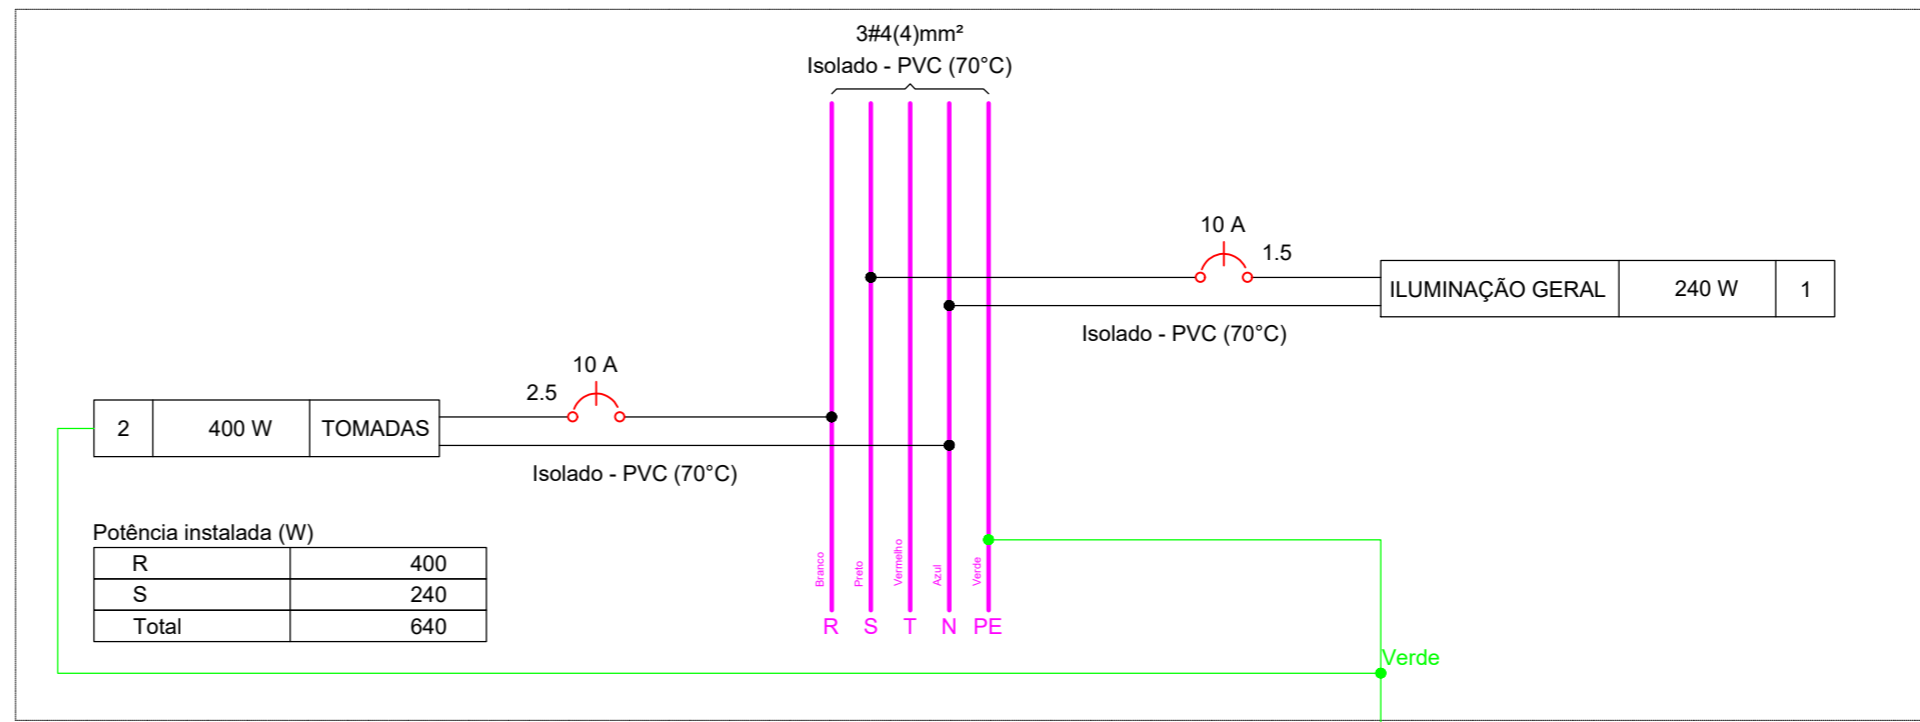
3#4(4)mm²
Isolado - PVC (70°C)

10 A
1.5

| ILUMINAÇÃO GERAL | 240 W | 1 |
|---|---|---|

Isolado - PVC (70°C)

10 A
2.5

| 2 | 400 W | TOMADAS |
|---|---|---|

Isolado - PVC (70°C)

Potência instalada (W)

| R | 400 |
|---|---|
| S | 240 |
| Total | 640 |

Branco Preto Vermelho Azul Verde

R S T N PE

Verde